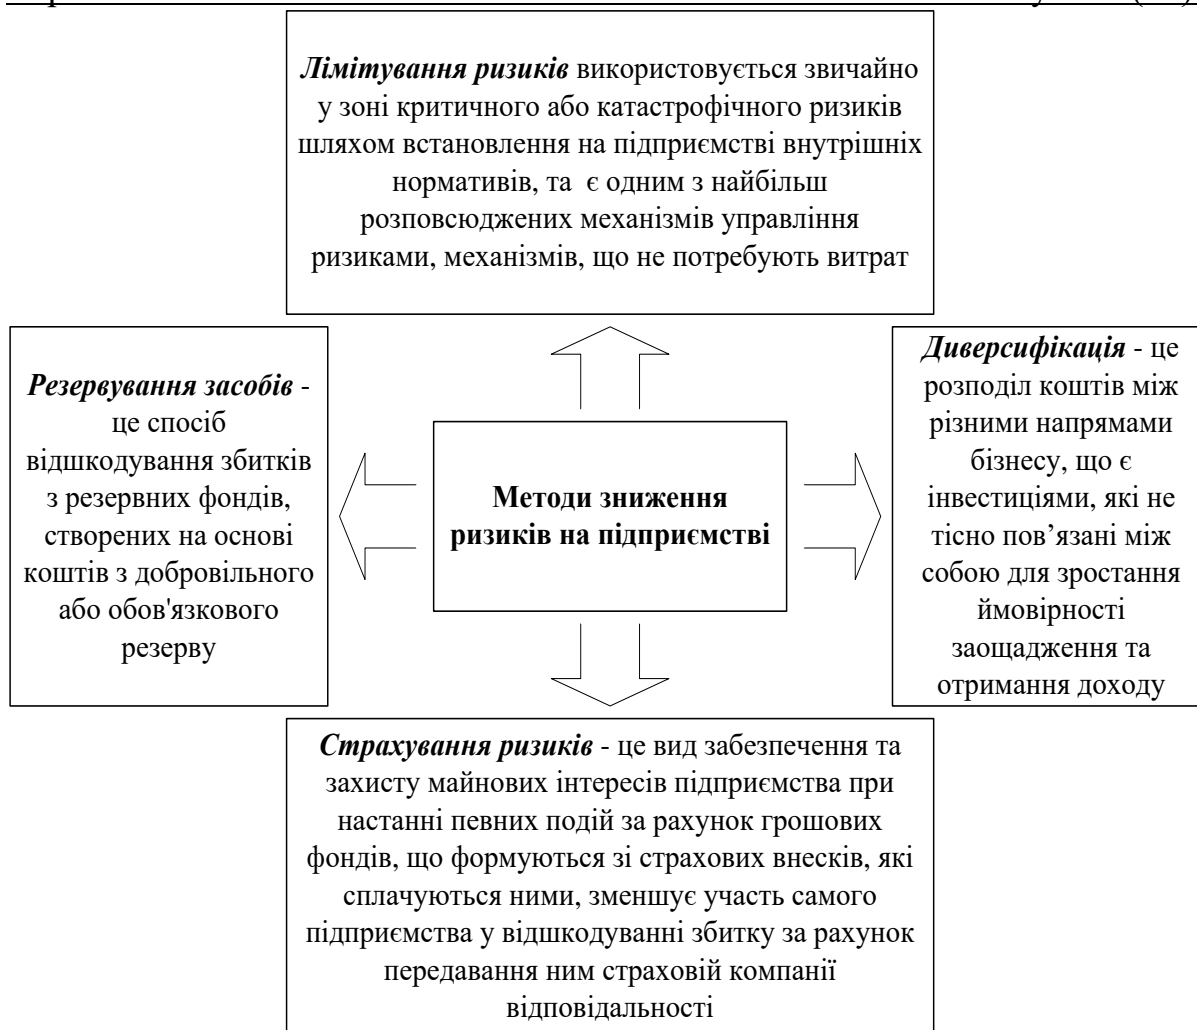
***Лімітування ризиків*** використовується звичайно у зоні критичного або катастрофічного ризиків шляхом встановлення на підприємстві внутрішніх нормативів, та є одним з найбільш розповсюджених механізмів управління ризиками, механізмів, що не потребують витрат

***Резервування засобів*** - це спосіб відшкодування збитків з резервних фондів, створених на основі коштів з добровільного або обов'язкового резерву

**Методи зниження ризиків на підприємстві**

***Диверсифікація*** - це розподіл коштів між різними напрямами бізнесу, що є інвестиціями, які не тісно пов’язані між собою для зростання ймовірності заощадження та отримання доходу

***Страхування ризиків*** - це вид забезпечення та захисту майнових інтересів підприємства при настанні певних подій за рахунок грошових фондів, що формуються зі страхових внесків, які сплачуються ними, зменшує участь самого підприємства у відшкодуванні збитку за рахунок передавання ним страховій компанії відповідальності